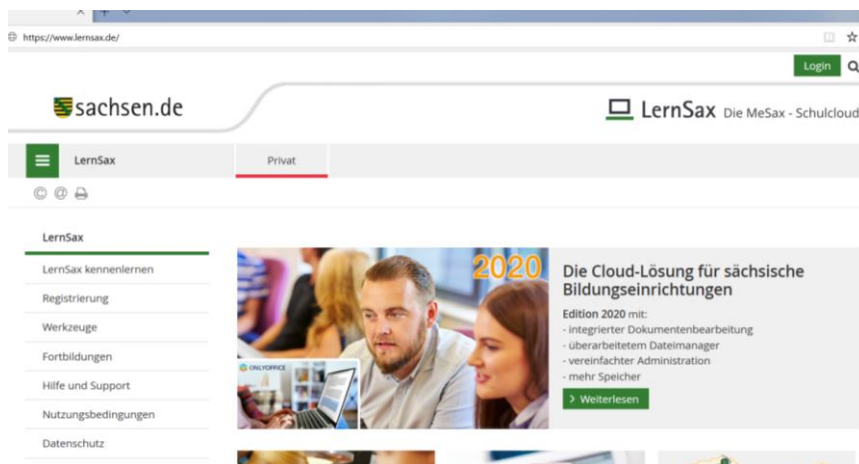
https://www.lernsax.de/

Login

sachsen.de

LernSax Die MeSax - Schulcloud

LernSax

Privat

LernSax

LernSax kennenlernen

Registrierung

Werkzeuge

Fortbildungen

Hilfe und Support

Nutzungsbedingungen

Datenschutz

2020

ONLYOFFICE

Die Cloud-Lösung für sächsische Bildungseinrichtungen

Edition 2020 mit:
- integrierter Dokumentenbearbeitung
- überarbeitetem Dateimanager
- vereinfachter Administration
- mehr Speicher

> Weiterlesen